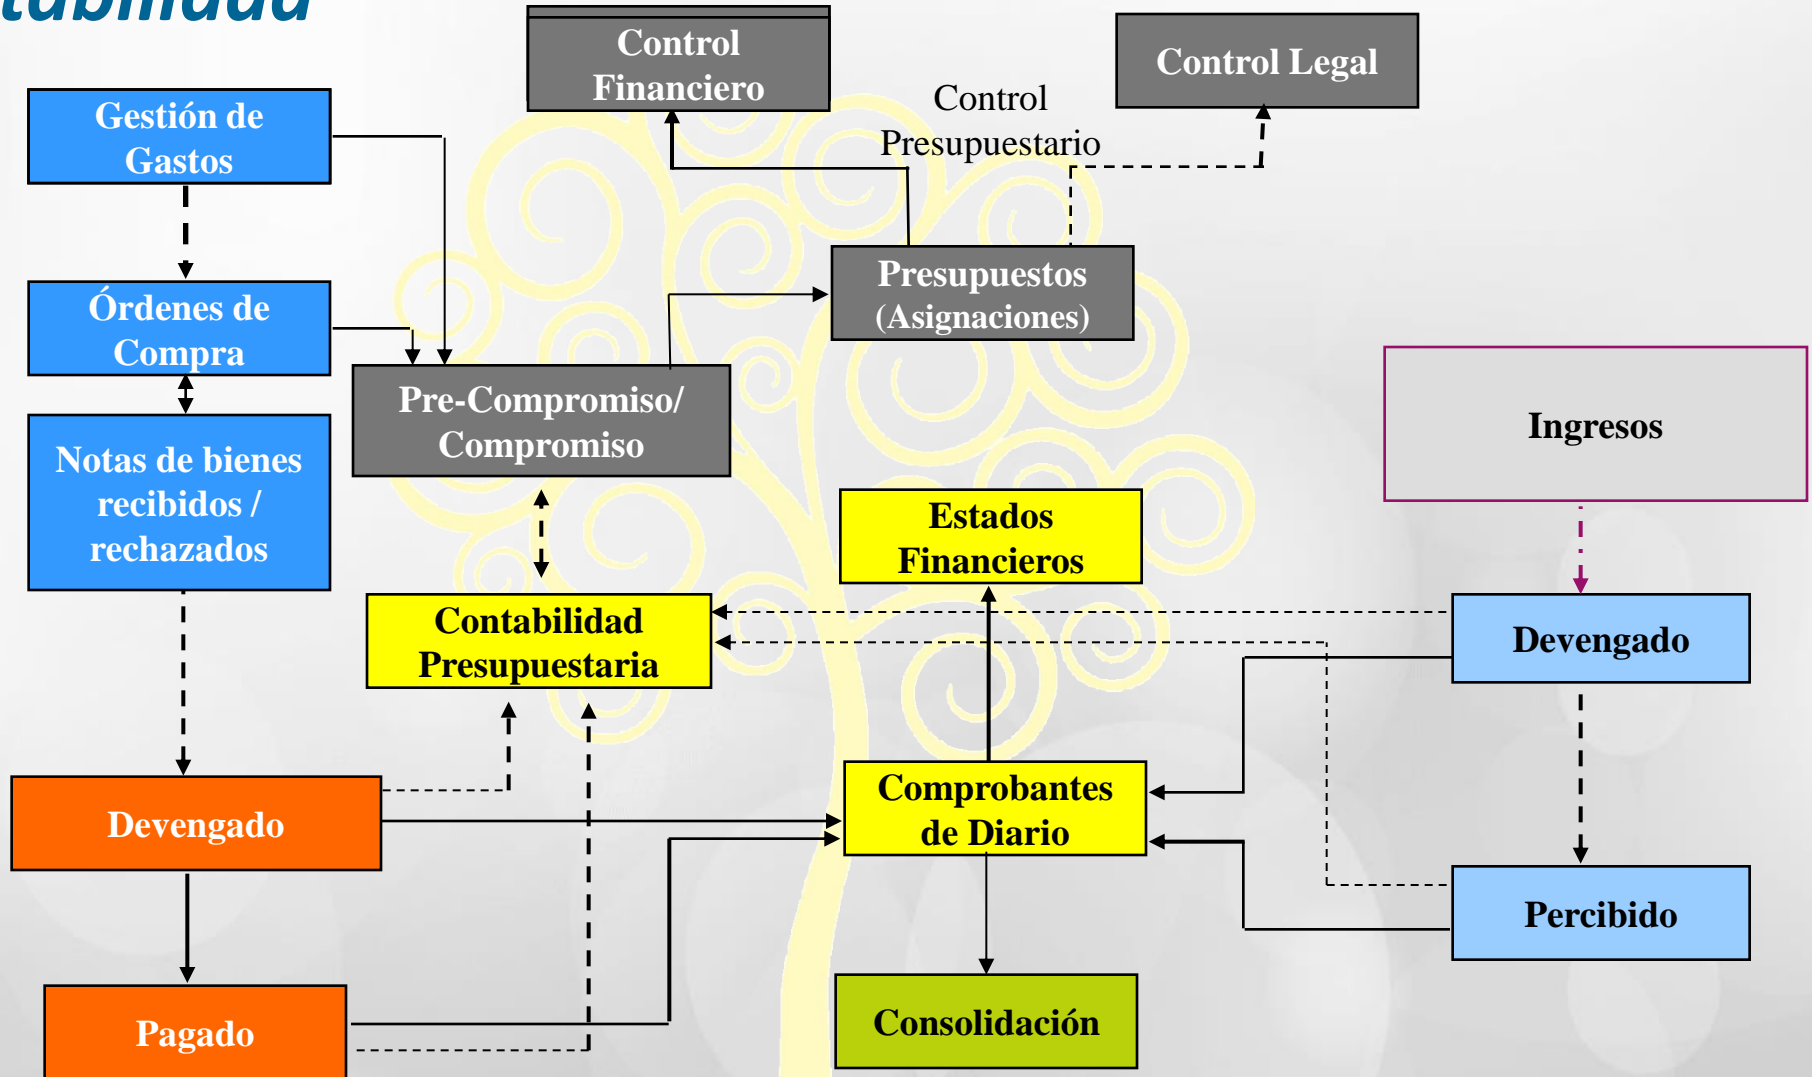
tabilidad

Control Financiero

Control Legal

Control Presupuestario

Gestión de Gastos

Órdenes de Compra

Notas de bienes recibidos / rechazados

Presupuestos (Asignaciones)

Pre-Compromiso/ Compromiso

Ingresos

Estados Financieros

Contabilidad Presupuestaria

Devengado

Devengado

Comprobantes de Diario

Percibido

Pagado

Consolidación